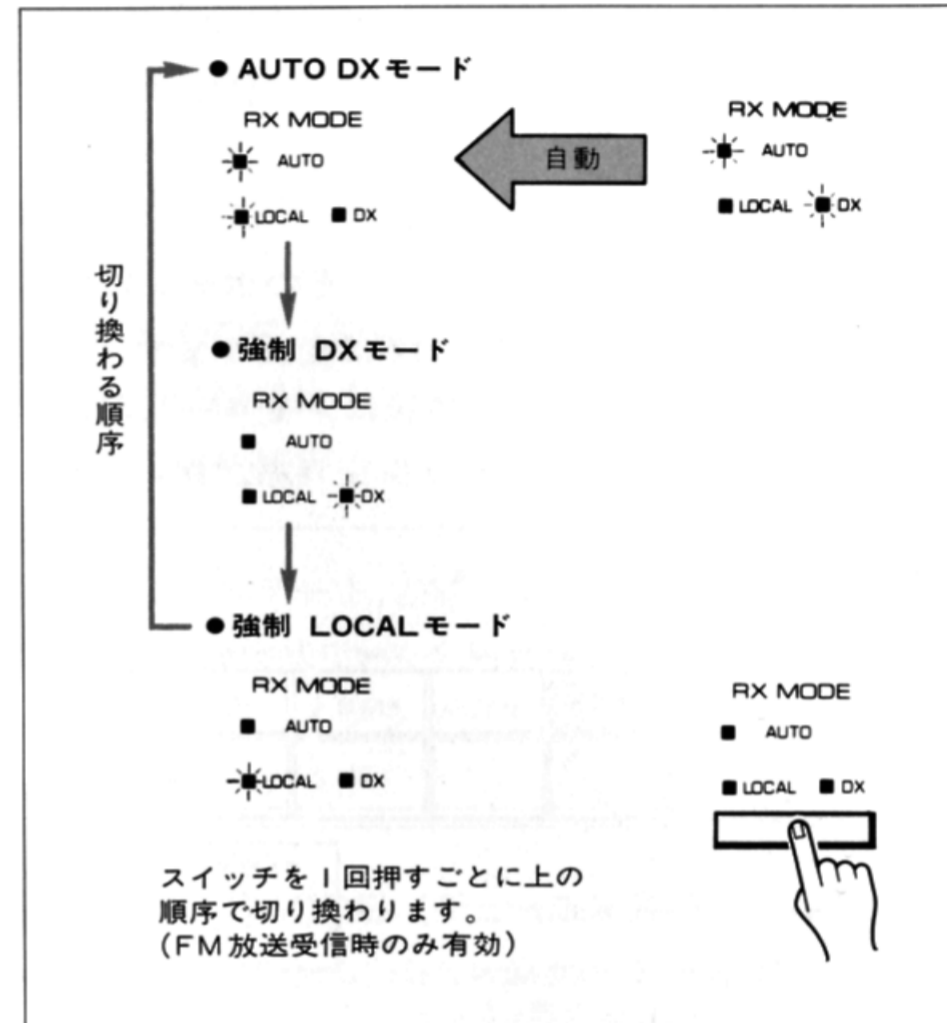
● AUTO DXモード

RX MODE

AUTO

LOCAL DX

自動

RX MODE

AUTO

LOCAL DX

切り換わる順序

● 強制 DXモード

RX MODE

AUTO

LOCAL DX

● 強制 LOCALモード

RX MODE

AUTO

LOCAL DX

RX MODE

AUTO

LOCAL DX

スイッチを1回押すごとに上の順序で切り換わります。(FM放送受信時のみ有効)